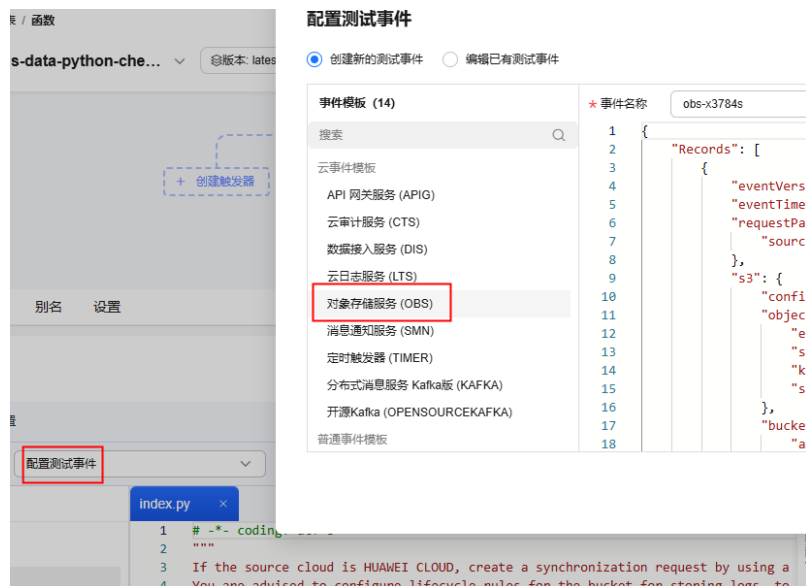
表 / 函数

s-data-python-che...

版本: lates

+ 创建触发器

别名　设置

配置测试事件

index.py ×

1 # -*- coding: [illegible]
2 """
3 If the source cloud is HUAWEI CLOUD, create a synchronization request by using a
4 You are advised to configure lifecycle rules for the bucket for storing logs, to

配置测试事件

创建新的测试事件　编辑已有测试事件

事件模板 (14)

搜索

云事件模板

API 网关服务 (APIG)

云审计服务 (CTS)

数据接入服务 (DIS)

云日志服务 (LTS)

对象存储服务 (OBS)

消息通知服务 (SMN)

定时触发器 (TIMER)

分布式消息服务 Kafka版 (KAFKA)

开源Kafka (OPENSOURCEKAFKA)

普通事件模板

* 事件名称　obs-x3784s

1 {
2 "Records": [
3 {
4 "eventVers
5 "eventTime
6 "requestPa
7 "sourc
8 },
9 "s3": {
10 "confi
11 "objec
12 "e
13 "s
14 "k
15 "s
16 },
17 "bucke
18 "a